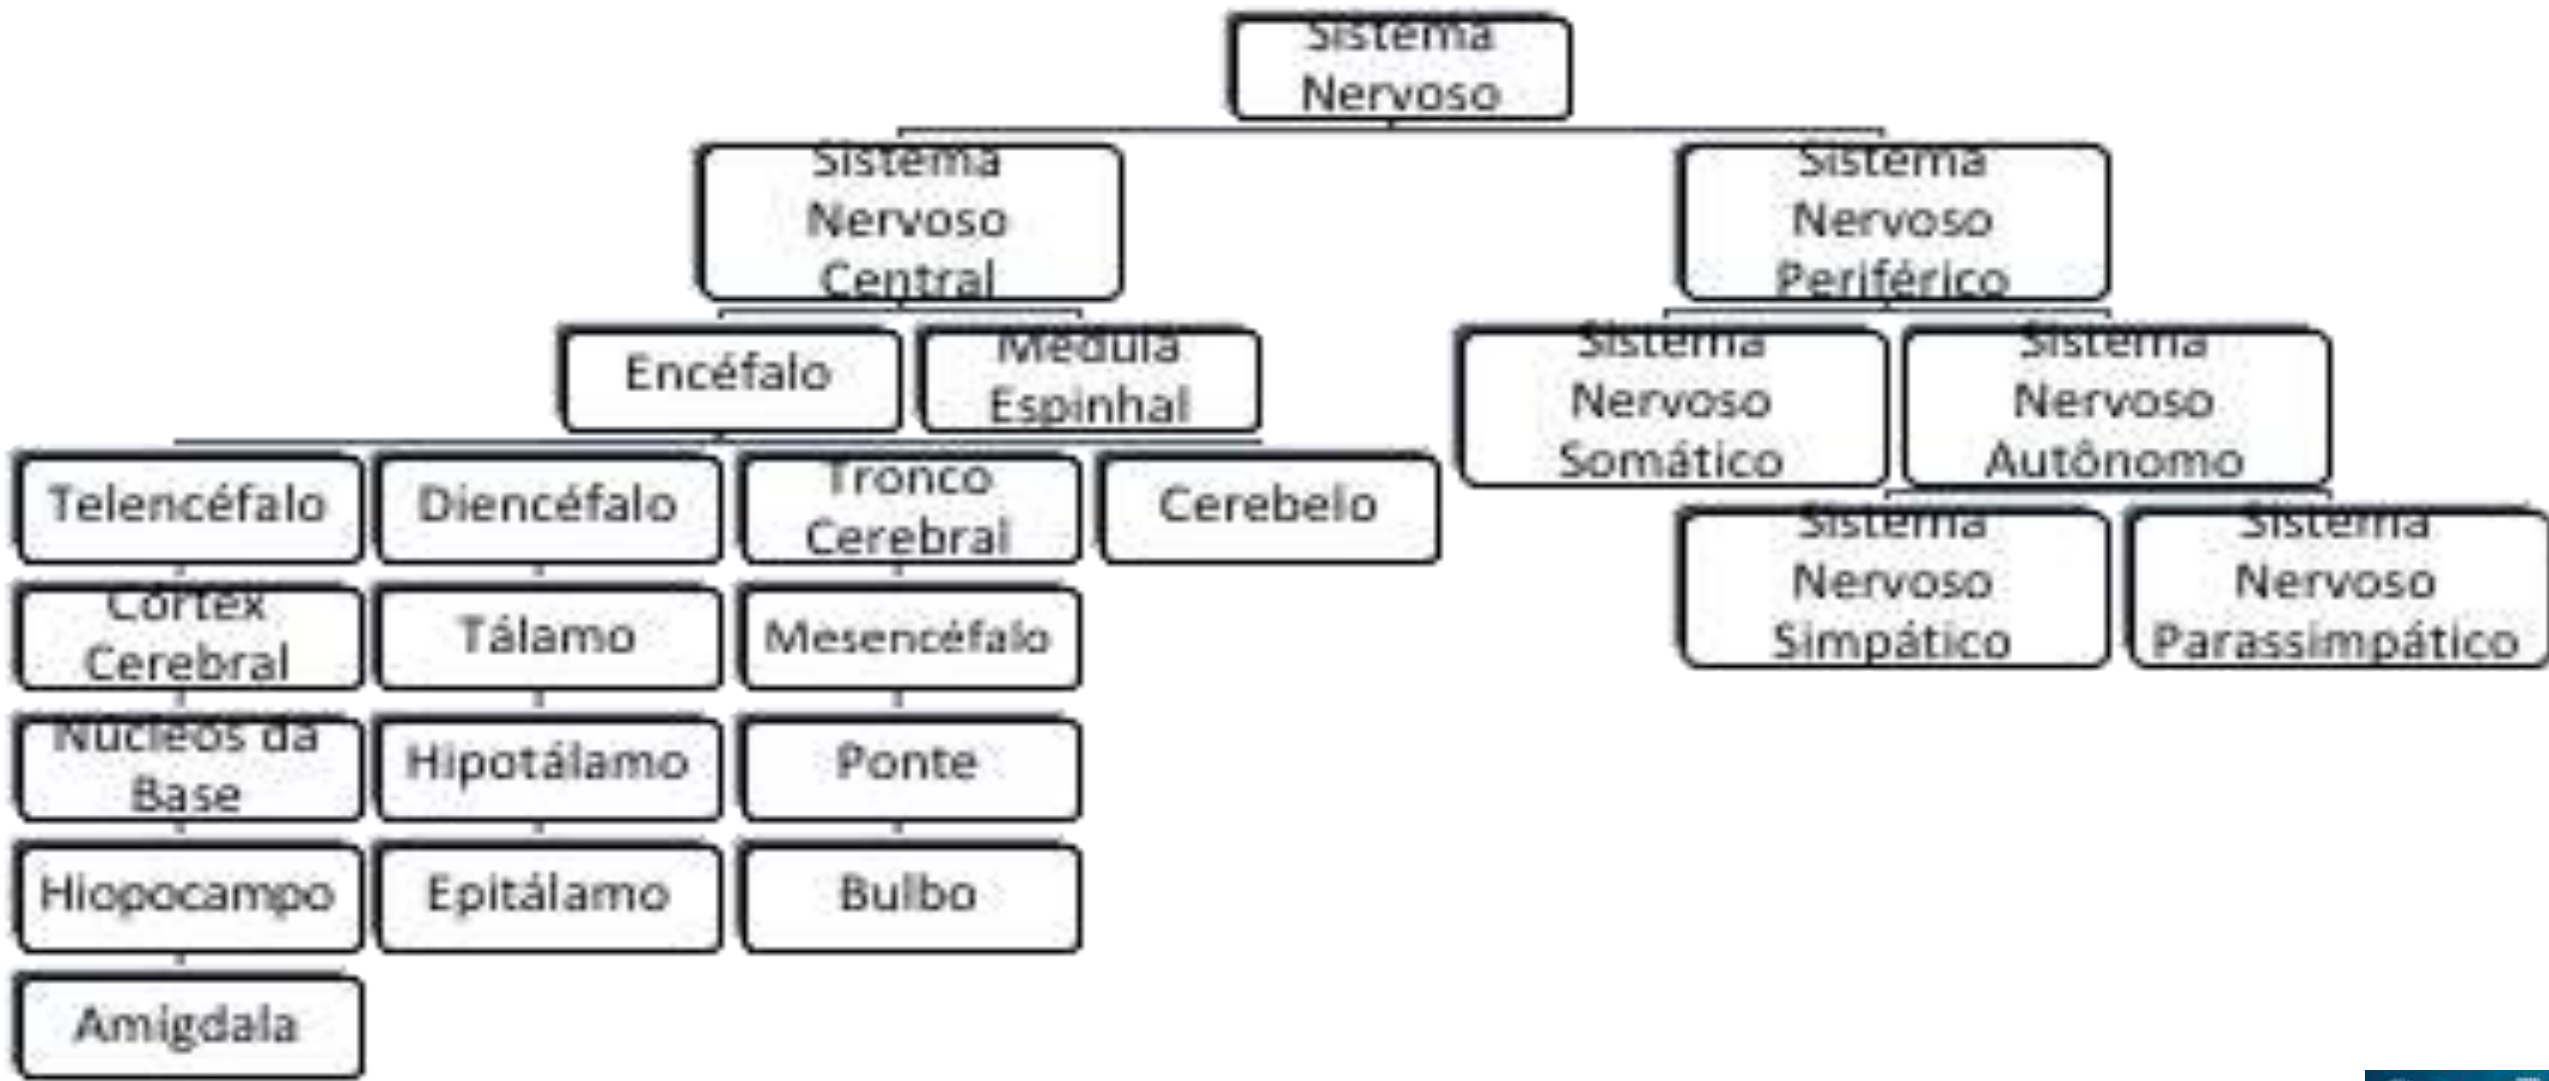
Sistema Nervoso

Sistema Nervoso Central

Sistema Nervoso Periférico

Encéfalo

Medula Espinhal

Sistema Nervoso Somático

Sistema Nervoso Autônomo

Telencéfalo

Diencéfalo

Tronco Cerebral

Cerebelo

Sistema Nervoso Simpático

Sistema Nervoso Parassimpático

Córtex Cerebral

Tálamo

Mesencéfalo

Núcleos da Base

Hipotálamo

Ponte

Hiopocampo

Epitálamo

Bulbo

Amígdala